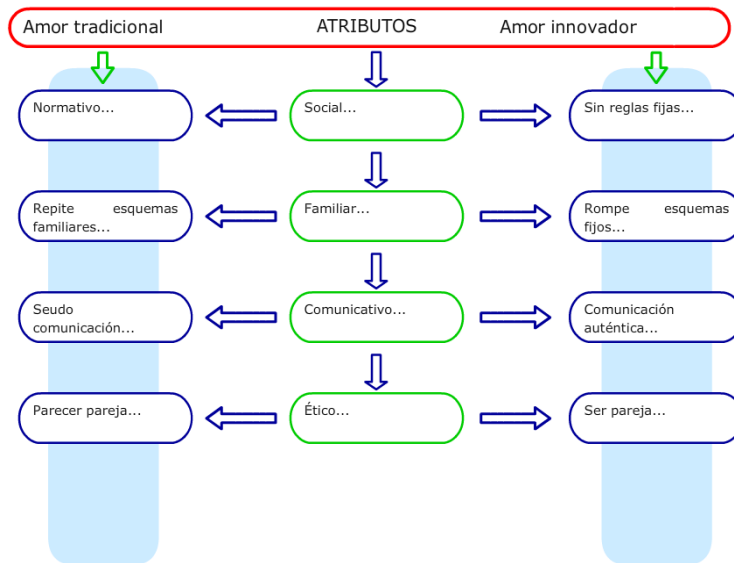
Amor tradicional ATRIBUTOS Amor innovador

Normativo...

Social...

Sin reglas fijas...

Repite esquemas familiares...

Familiar...

Rompe esquemas fijos...

Seudo comunicación...

Comunicativo...

Comunicación auténtica...

Parecer pareja...

Ético...

Ser pareja...